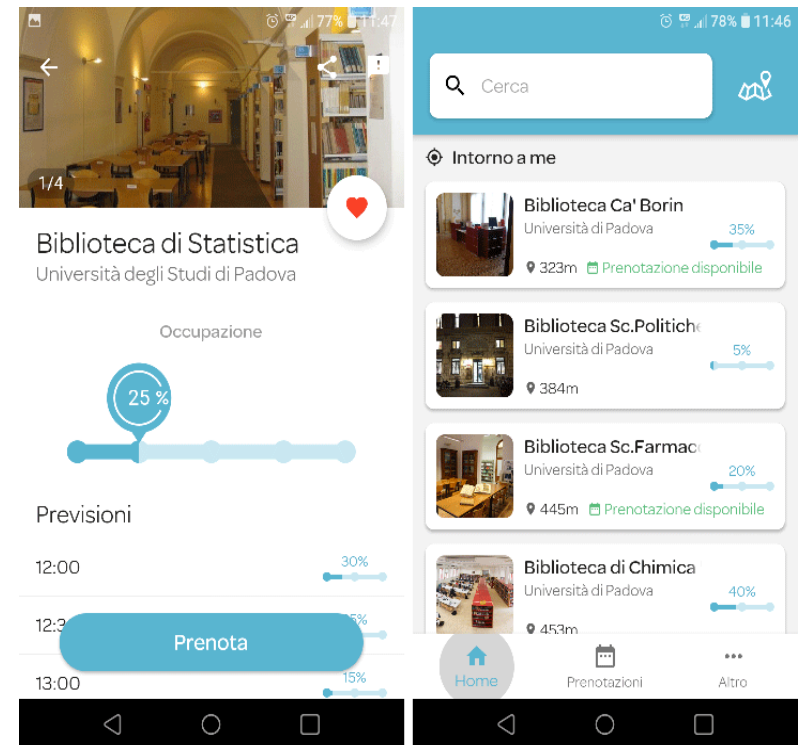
77% 11:47

1/4

Biblioteca di Statistica
Università degli Studi di Padova

Occupazione

25 %

Previsioni

12:00 30%

12:3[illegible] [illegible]5%

Prenota

13:00 15%

78% 11:46

Cerca

Intorno a me

Biblioteca Ca' Borin
Università di Padova
35%
323m Prenotazione disponibile

Biblioteca Sc.Politich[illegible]
Università di Padova
5%
384m

Biblioteca Sc.Farmac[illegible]
Università di Padova
20%
445m Prenotazione disponibile

Biblioteca di Chimica
Università di Padova
40%
453m

Home Prenotazioni Altro